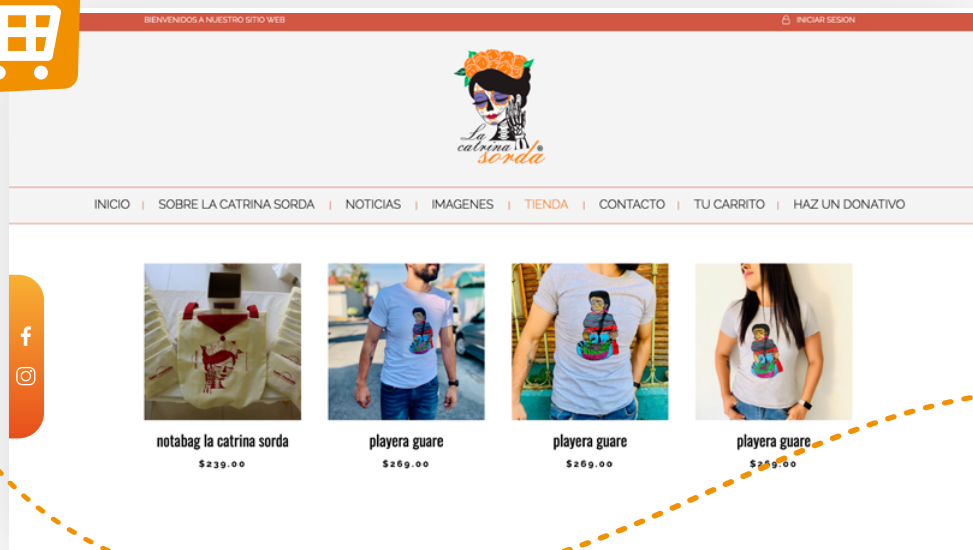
BIENVENIDOS A NUESTRO SITIO WEB

INICIAR SESION

La catrina sorda

INICIO | SOBRE LA CATRINA SORDA | NOTICIAS | IMAGENES | TIENDA | CONTACTO | TU CARRITO | HAZ UN DONATIVO

notabag la catrina sorda
$239.00

playera guare
$269.00

playera guare
$269.00

playera guare
$2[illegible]9.00